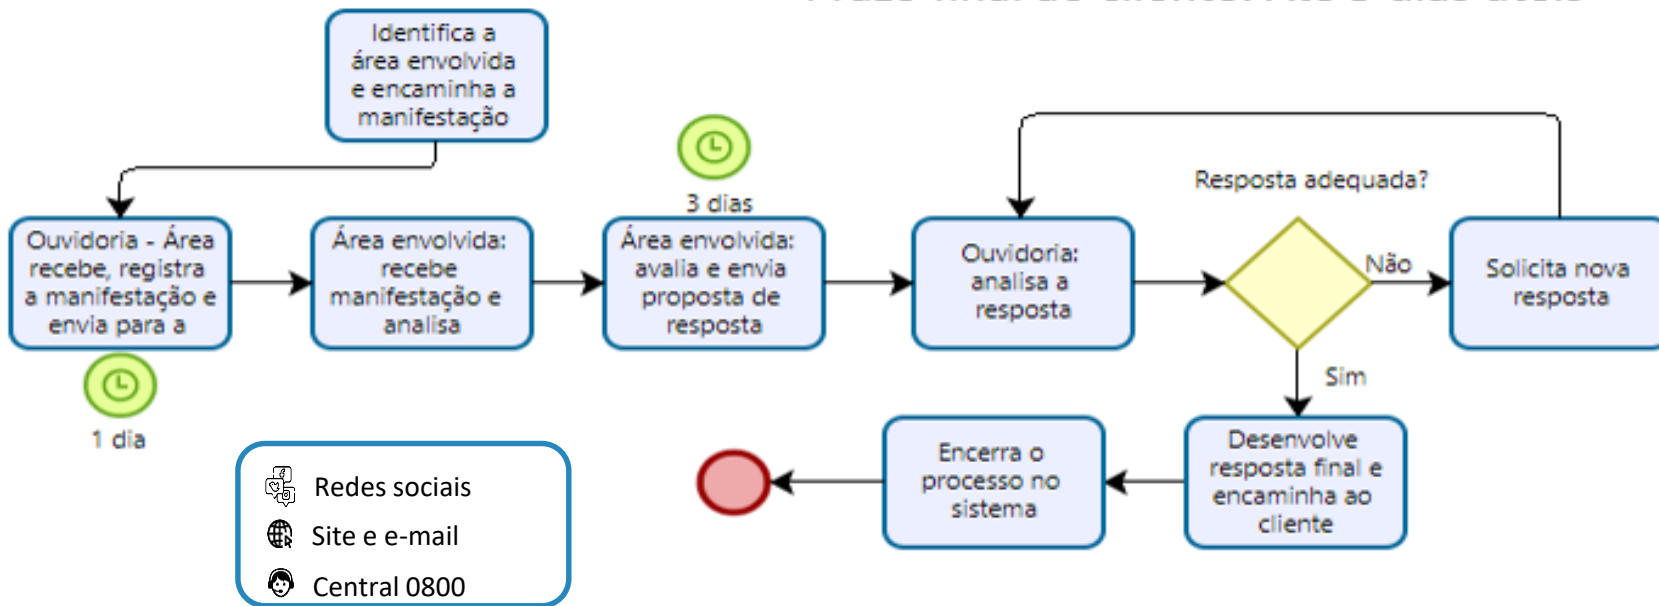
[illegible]

Identifica a área envolvida e encaminha a manifestação

Ouvidoria - Área recebe, registra a manifestação e envia para a

1 dia

Área envolvida: recebe manifestação e analisa

3 dias

Área envolvida: avalia e envia proposta de resposta

Ouvidoria: analisa a resposta

Resposta adequada?

Não

Solicita nova resposta

Sim

Desenvolve resposta final e encaminha ao cliente

Encerra o processo no sistema

Redes sociais

Site e e-mail

Central 0800